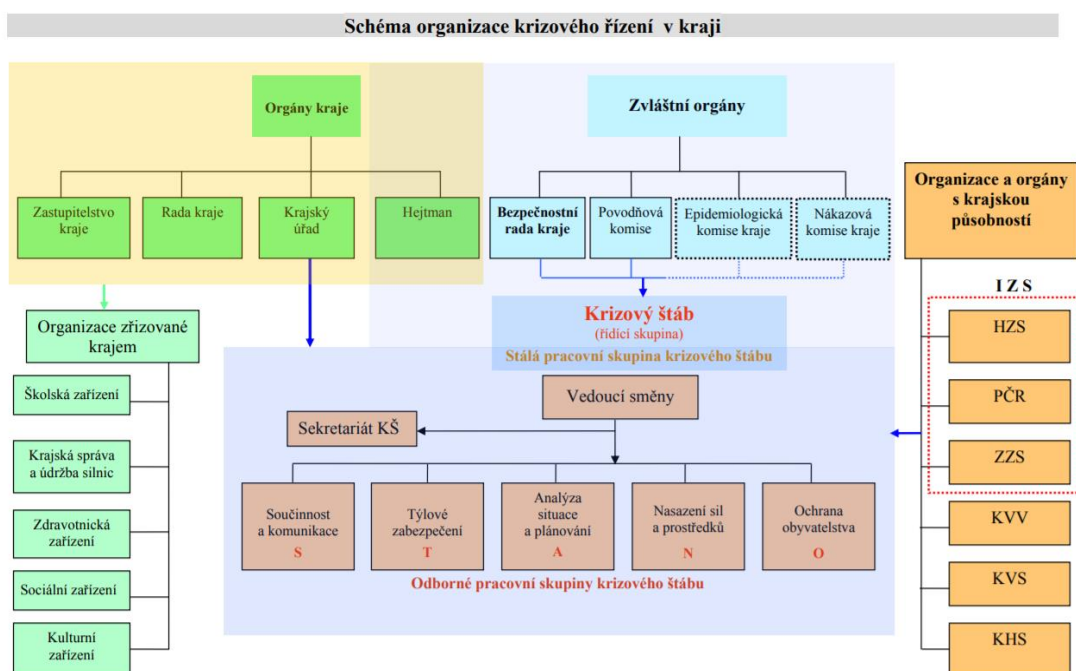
Schéma organizace krizového řízení v kraji

Orgány kraje

Zastupitelstvo kraje

Rada kraje

Krajský úřad

Hejtman

Zvláštní orgány

Bezpečnostní rada kraje

Povodňová komise

Epidemiologická komise kraje

Nákazová komise kraje

Organizace a orgány s krajskou působností

IZS

HZS

PČR

ZZS

KVV

KVS

KHS

Organizace zřizované krajem

Školská zařízení

Krajská správa a údržba silnic

Zdravotnická zařízení

Sociální zařízení

Kulturní zařízení

Krizový štáb
(řídicí skupina)
Stálá pracovní skupina krizového štábu

Vedoucí směny

Sekretariát KŠ

Součinnost a komunikace
S

Týlové zabezpečení
T

Analýza situace a plánování
A

Nasazení sil a prostředků
N

Ochrana obyvatelstva
O

Odborné pracovní skupiny krizového štábu